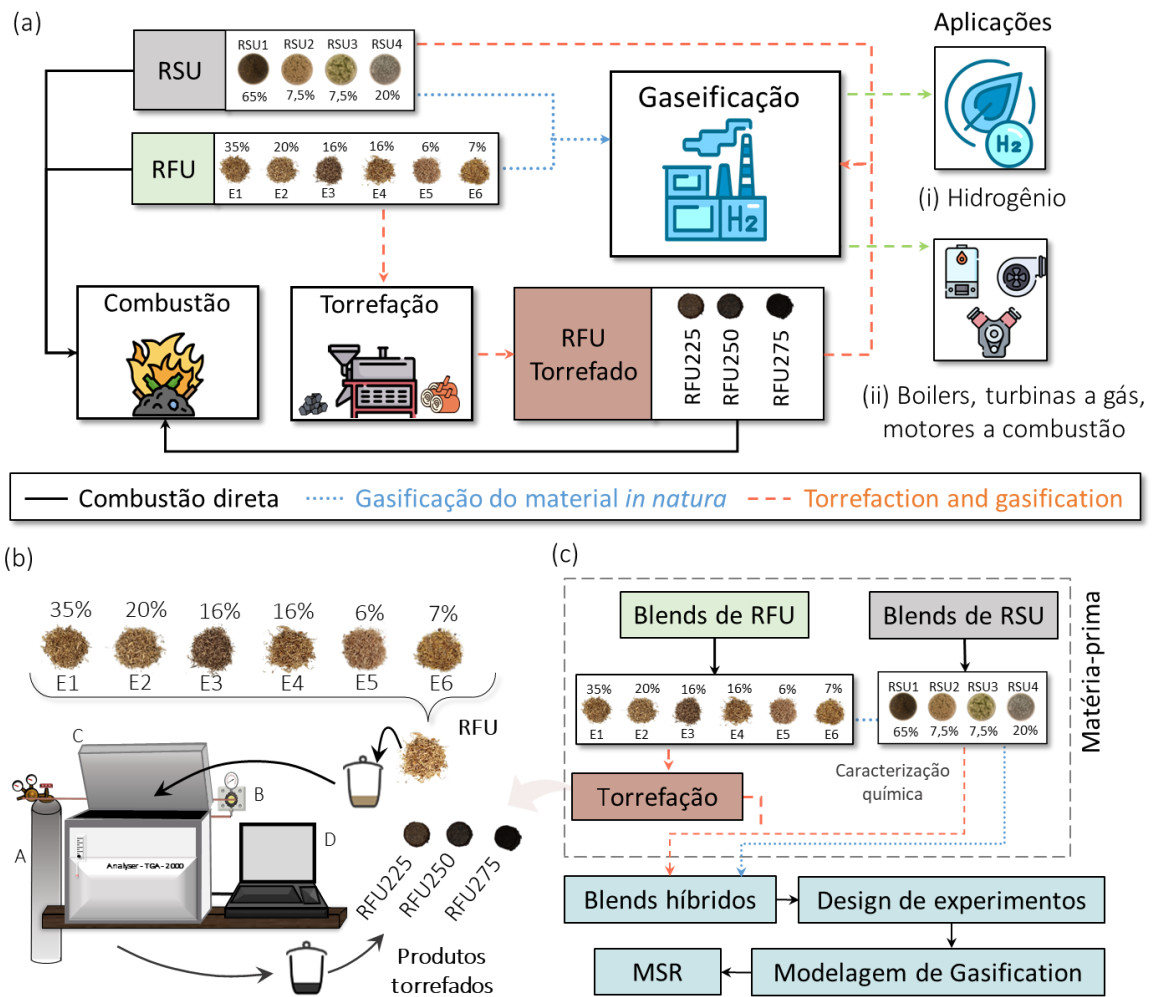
(a)

Aplicações

RSU

RSU1 RSU2 RSU3 RSU4

65% 7,5% 7,5% 20%

Gaseificação

RFU

35% 20% 16% 16% 6% 7%

E1 E2 E3 E4 E5 E6

(i) Hidrogênio

Combustão

Torrefação

RFU Torrefado

RFU225 RFU250 RFU275

(ii) Boilers, turbinas a gás, motores a combustão

Combustão direta   Gasificação do material *in natura*   Torrefaction and gasification

(b)

35% 20% 16% 16% 6% 7%

E1 E2 E3 E4 E5 E6

RFU

C

B

A

D

Analyser - TGA - 2000

RFU225 RFU250 RFU275

Produtos torrefados

(c)

Matéria-prima

Blends de RFU

Blends de RSU

35% 20% 16% 16% 6% 7%

E1 E2 E3 E4 E5 E6

RSU1 RSU2 RSU3 RSU4

65% 7,5% 7,5% 20%

Caracterização química

Torrefação

Blends híbridos

Design de experimentos

MSR

Modelagem de Gasification